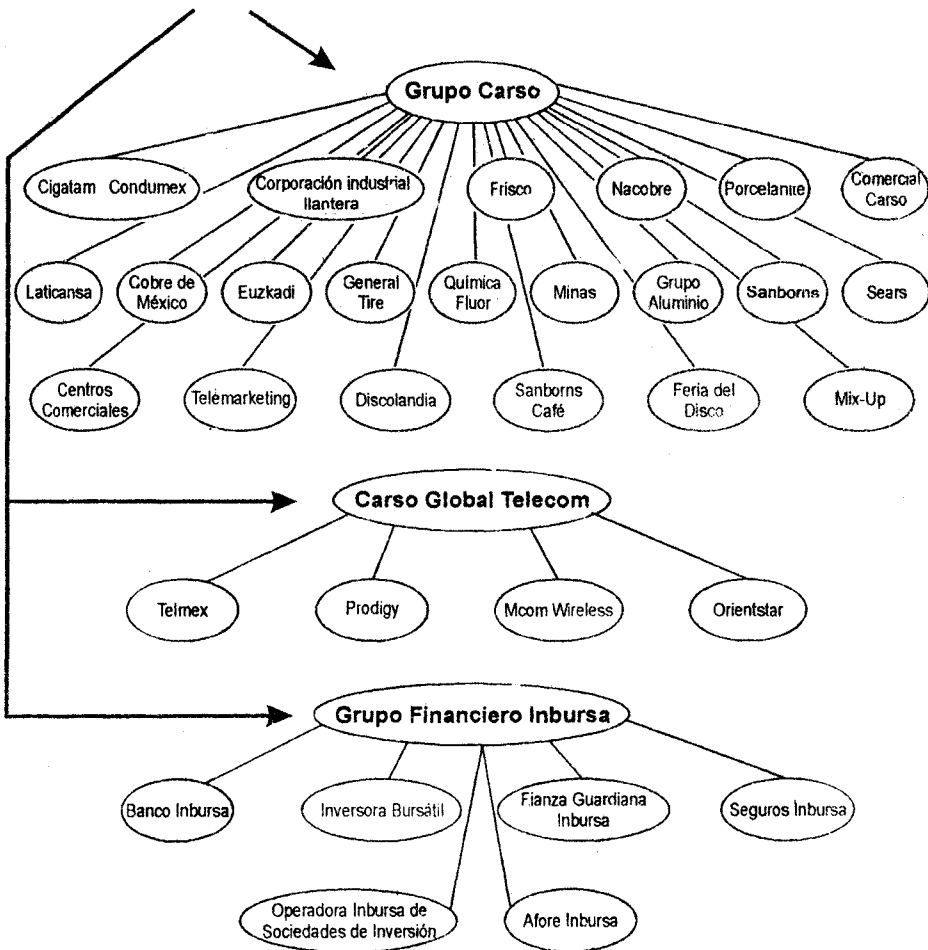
Grupo Carso

Cigatam Condumex

Corporación industrial llantera

Frisco

Nacobre

Porcelanite

Comercial Carso

Laticansa

Cobre de México

Euzkadi

General Tire

Química Fluor

Minas

Grupo Aluminio

Sanborns

Sears

Centros Comerciales

Telemarketing

Discolandia

Sanborns Café

Feria del Disco

Mix-Up

Carso Global Telecom

Telmex

Prodigy

Mcom Wireless

Orientstar

Grupo Financiero Inbursa

Banco Inbursa

Inversora Bursátil

Fianza Guardiana Inbursa

Seguros Inbursa

Operadora Inbursa de Sociedades de Inversión

Afore Inbursa